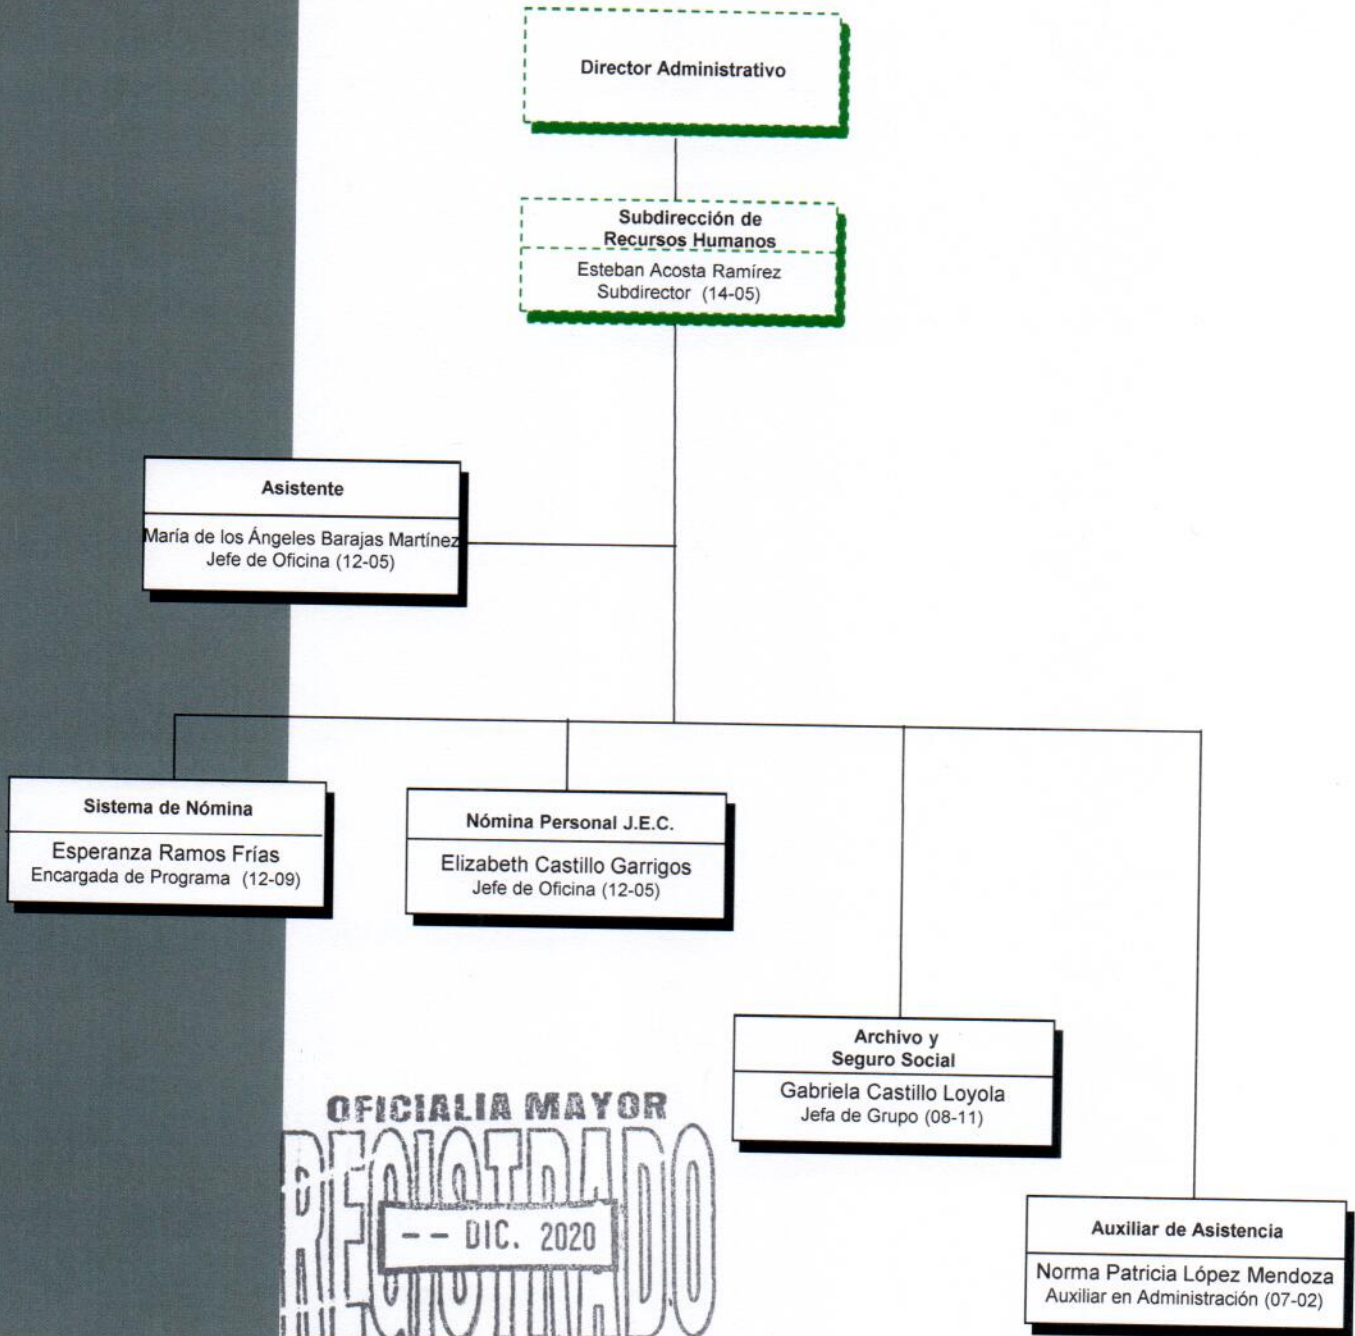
Director Administrativo

Subdirección de Recursos Humanos

Esteban Acosta Ramírez
Subdirector (14-05)

Asistente

María de los Ángeles Barajas Martínez
Jefe de Oficina (12-05)

Sistema de Nómina

Esperanza Ramos Frías
Encargada de Programa (12-09)

Nómina Personal J.E.C.

Elizabeth Castillo Garrigos
Jefe de Oficina (12-05)

Archivo y Seguro Social

Gabriela Castillo Loyola
Jefa de Grupo (08-11)

Auxiliar de Asistencia

Norma Patricia López Mendoza
Auxiliar en Administración (07-02)

OFICIALIA MAYOR
REGISTRADO
-- DIC. 2020